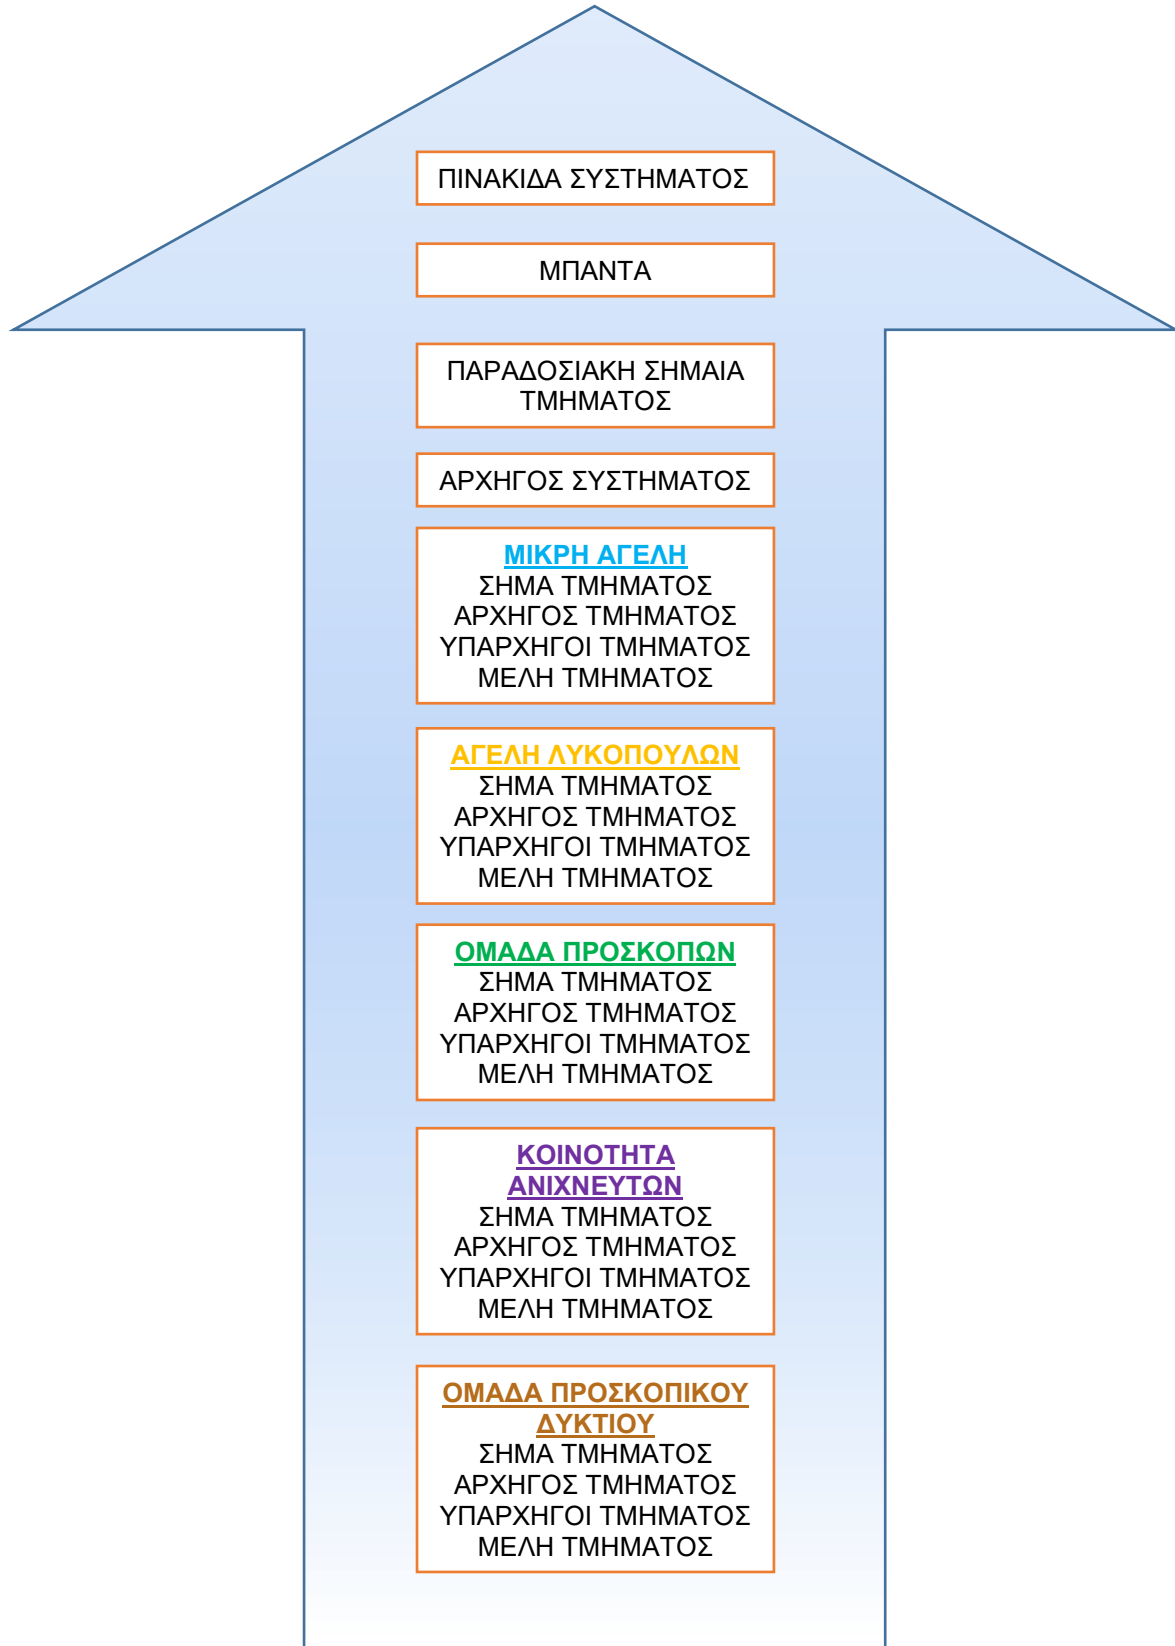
ΠΙΝΑΚΙΔΑ ΣΥΣΤΗΜΑΤΟΣ

ΜΠΑΝΤΑ

ΠΑΡΑΔΟΣΙΑΚΗ ΣΗΜΑΙΑ ΤΜΗΜΑΤΟΣ

ΑΡΧΗΓΟΣ ΣΥΣΤΗΜΑΤΟΣ

ΜΙΚΡΗ ΑΓΕΛΗ
ΣΗΜΑ ΤΜΗΜΑΤΟΣ
ΑΡΧΗΓΟΣ ΤΜΗΜΑΤΟΣ
ΥΠΑΡΧΗΓΟΙ ΤΜΗΜΑΤΟΣ
ΜΕΛΗ ΤΜΗΜΑΤΟΣ

ΑΓΕΛΗ ΛΥΚΟΠΟΥΛΩΝ
ΣΗΜΑ ΤΜΗΜΑΤΟΣ
ΑΡΧΗΓΟΣ ΤΜΗΜΑΤΟΣ
ΥΠΑΡΧΗΓΟΙ ΤΜΗΜΑΤΟΣ
ΜΕΛΗ ΤΜΗΜΑΤΟΣ

ΟΜΑΔΑ ΠΡΟΣΚΟΠΩΝ
ΣΗΜΑ ΤΜΗΜΑΤΟΣ
ΑΡΧΗΓΟΣ ΤΜΗΜΑΤΟΣ
ΥΠΑΡΧΗΓΟΙ ΤΜΗΜΑΤΟΣ
ΜΕΛΗ ΤΜΗΜΑΤΟΣ

ΚΟΙΝΟΤΗΤΑ ΑΝΙΧΝΕΥΤΩΝ
ΣΗΜΑ ΤΜΗΜΑΤΟΣ
ΑΡΧΗΓΟΣ ΤΜΗΜΑΤΟΣ
ΥΠΑΡΧΗΓΟΙ ΤΜΗΜΑΤΟΣ
ΜΕΛΗ ΤΜΗΜΑΤΟΣ

ΟΜΑΔΑ ΠΡΟΣΚΟΠΙΚΟΥ ΔΥΚΤΙΟΥ
ΣΗΜΑ ΤΜΗΜΑΤΟΣ
ΑΡΧΗΓΟΣ ΤΜΗΜΑΤΟΣ
ΥΠΑΡΧΗΓΟΙ ΤΜΗΜΑΤΟΣ
ΜΕΛΗ ΤΜΗΜΑΤΟΣ